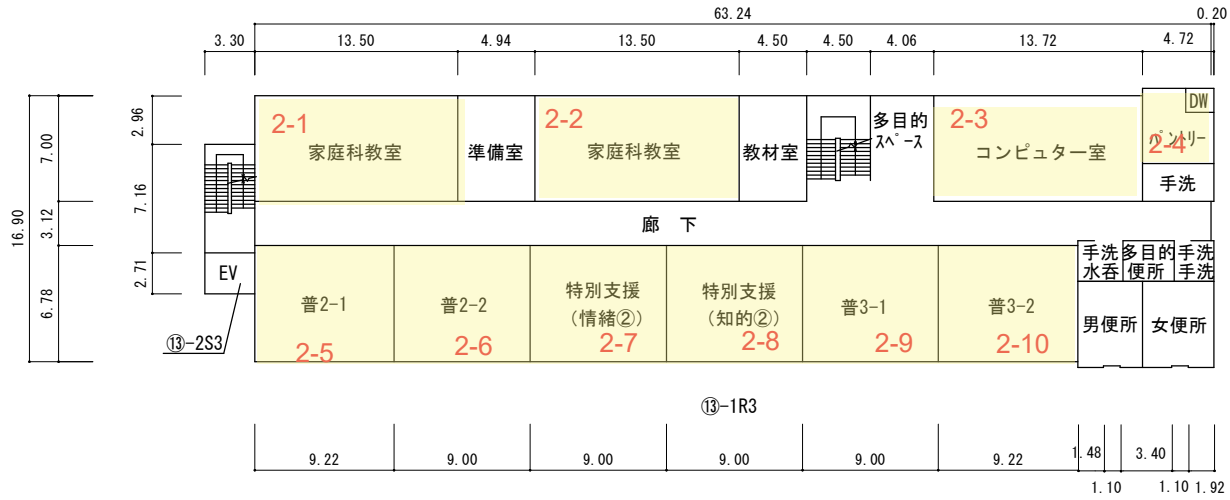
63.24
0.20
3.30
13.50
4.94
13.50
4.50
4.50
4.06
13.72
4.72

7.00
3.12
6.78
16.90
2.96
7.16
2.71

2-1
家庭科教室
準備室
2-2
家庭科教室
教材室
多目的
スペース
2-3
コンピューター室
DW
ランドリー
2-4
手洗

廊　下

EV
普2-1
普2-2
特別支援
（情緒②）
特別支援
（知的②）
普3-1
普3-2
手洗
水呑
多目的
便所
手洗
手洗
男便所
女便所
2-5
2-6
2-7
2-8
2-9
2-10

⑬-2S3
⑬-1R3

9.22
9.00
9.00
9.00
9.00
9.22
1.48
3.40
1.10
1.10
1.92